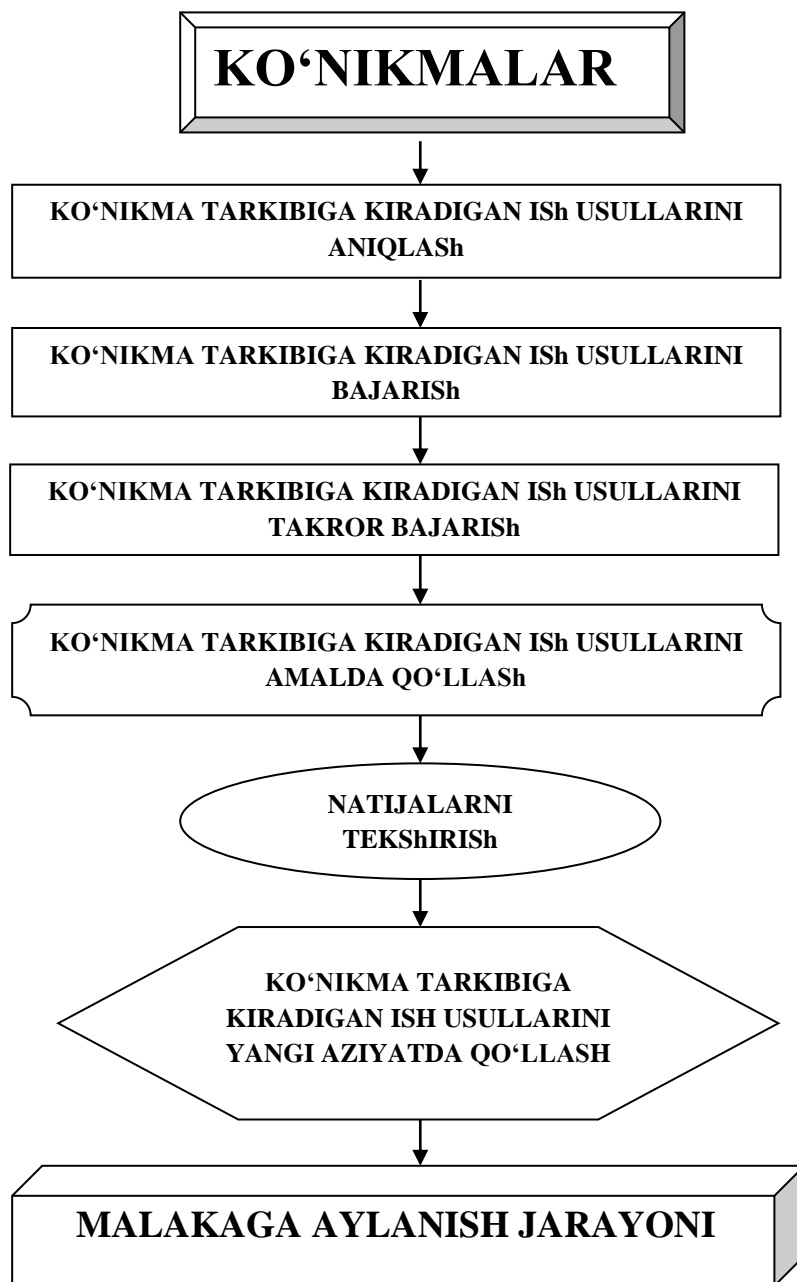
KO‘NIKMALAR

KO‘NIKMA TARKIBIGA KIRADIGAN ISh USULLARINI ANIQLASh

KO‘NIKMA TARKIBIGA KIRADIGAN ISh USULLARINI BAJARISh

KO‘NIKMA TARKIBIGA KIRADIGAN ISh USULLARINI TAKROR BAJARISh

KO‘NIKMA TARKIBIGA KIRADIGAN ISh USULLARINI AMALDA QO‘LLASh

NATIJALARNI TEKShIRISh

KO‘NIKMA TARKIBIGA KIRADIGAN ISH USULLARINI YANGI AZIYATDA QO‘LLASH

MALAKAGA AYLANISH JARAYONI